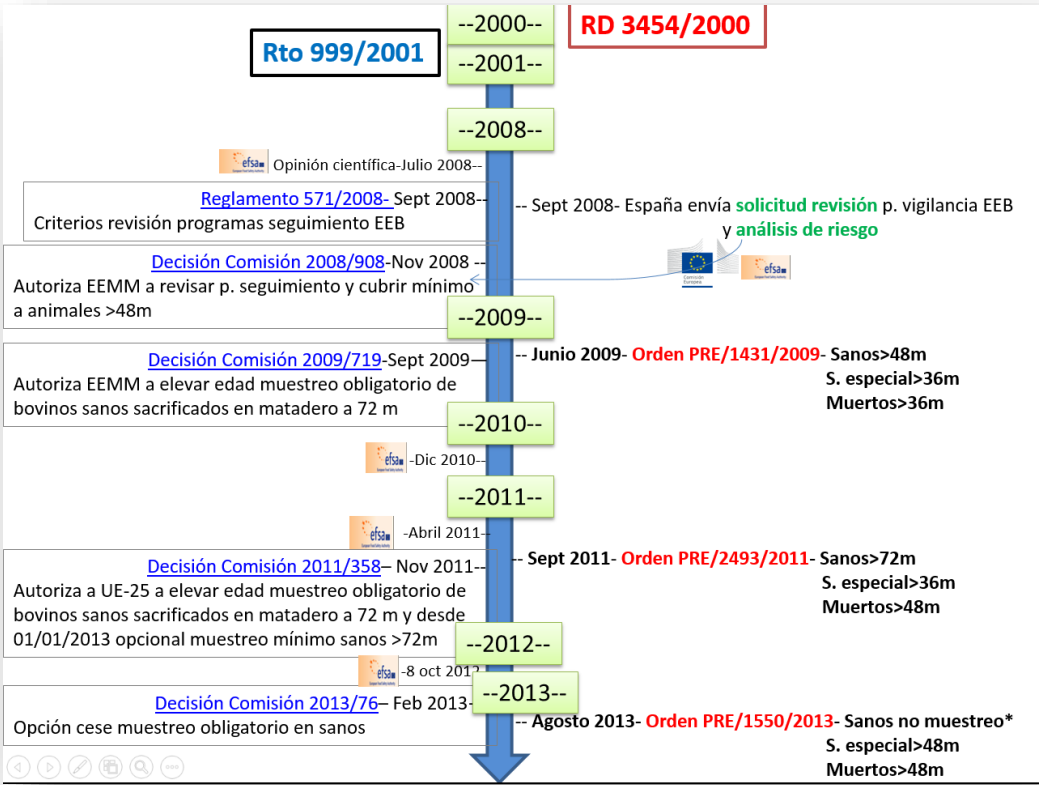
--2000--

RD 3454/2000

Rto 999/2001

--2001--

--2008--

efsa Opinión científica-Julio 2008--

Reglamento 571/2008- Sept 2008--
Criterios revisión programas seguimiento EEB

-- Sept 2008- España envía solicitud revisión p. vigilancia EEB y análisis de riesgo

Decisión Comisión 2008/908-Nov 2008 --
Autoriza EEMM a revisar p. seguimiento y cubrir mínimo a animales >48m

Comisión Europea

efsa

--2009--

Decisión Comisión 2009/719-Sept 2009—
Autoriza EEMM a elevar edad muestreo obligatorio de bovinos sanos sacrificados en matadero a 72 m

-- Junio 2009- Orden PRE/1431/2009- Sanos>48m
S. especial>36m
Muertos>36m

--2010--

efsa -Dic 2010--

--2011--

efsa -Abril 2011--

Decisión Comisión 2011/358– Nov 2011--
Autoriza a UE-25 a elevar edad muestreo obligatorio de bovinos sanos sacrificados en matadero a 72 m y desde 01/01/2013 opcional muestreo mínimo sanos >72m

-- Sept 2011- Orden PRE/2493/2011- Sanos>72m
S. especial>36m
Muertos>48m

--2012--

efsa -8 oct 2012

Decisión Comisión 2013/76– Feb 2013-
Opción cese muestreo obligatorio en sanos

--2013--

-- Agosto 2013- Orden PRE/1550/2013- Sanos no muestreo*
S. especial>48m
Muertos>48m